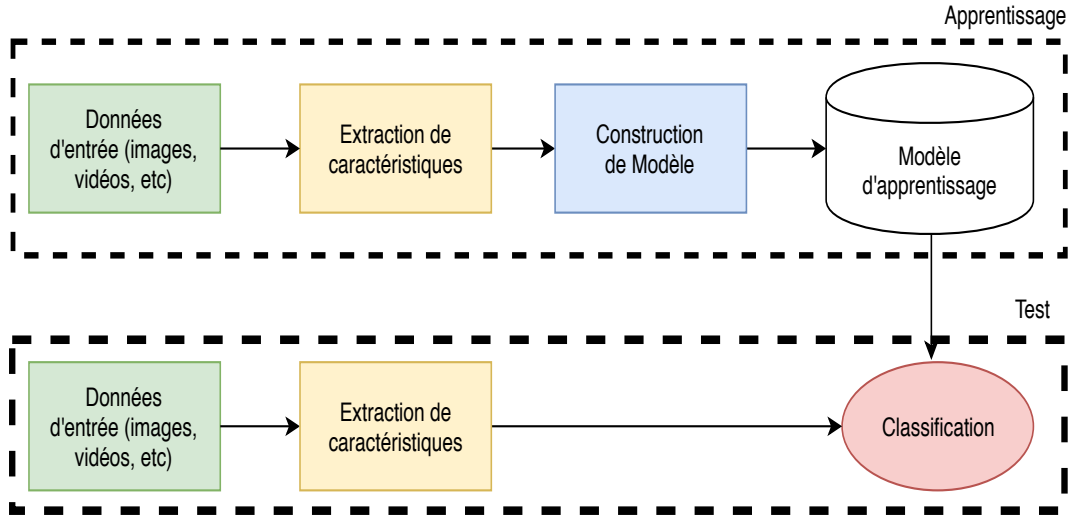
Apprentissage

Données d'entrée (images, vidéos, etc)

Extraction de caractéristiques

Construction de Modèle

Modèle d'apprentissage

Test

Données d'entrée (images, vidéos, etc)

Extraction de caractéristiques

Classification